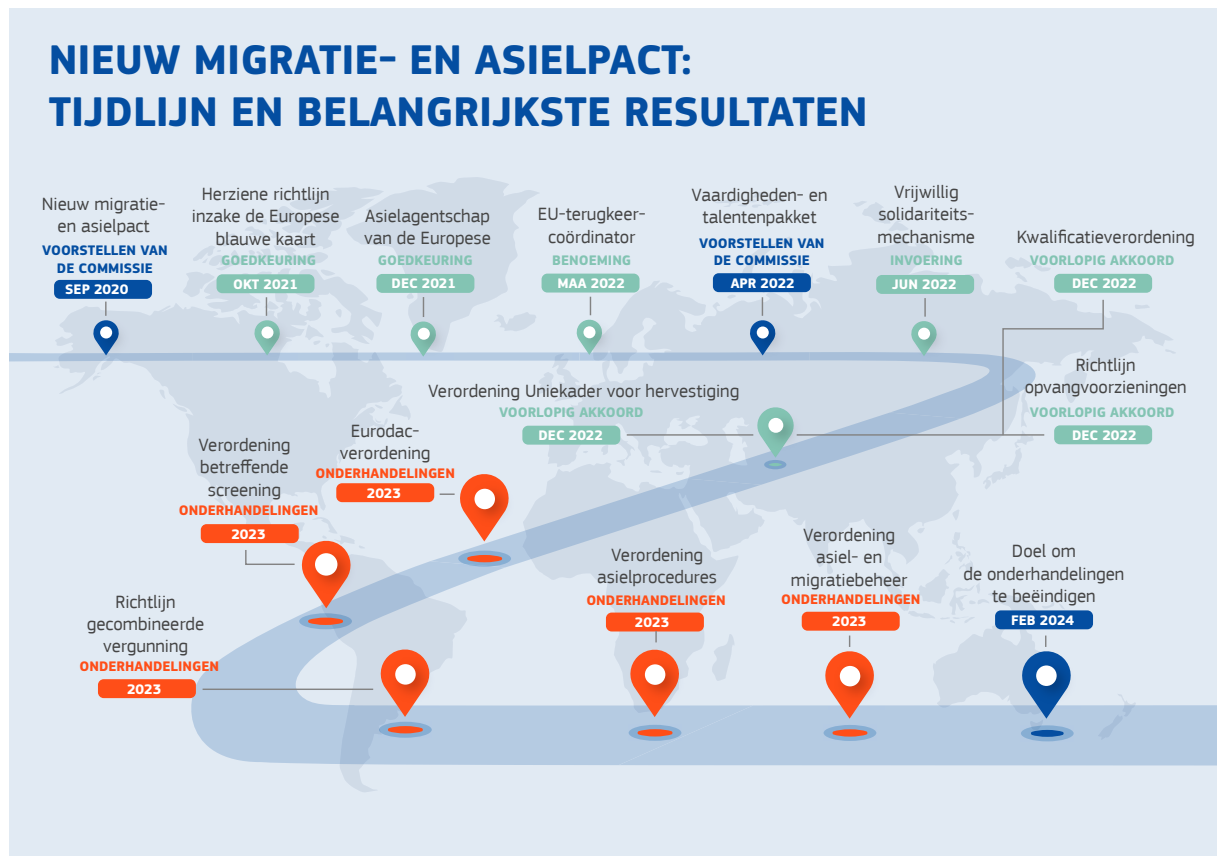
NIEUW MIGRATIE- EN ASIELPACT:
TIJDLIJN EN BELANGRIJKSTE RESULTATEN

Nieuw migratie- en asielpact
VOORSTELLEN VAN DE COMMISSIE
SEP 2020

Herziene richtlijn inzake de Europese blauwe kaart
GOEDKEURING
OKT 2021

Asielagentschap van de Europese
GOEDKEURING
DEC 2021

EU-terugkeer-coördinator
BENOEMING
MAA 2022

Vaardigheden- en talentenpakket
VOORSTELLEN VAN DE COMMISSIE
APR 2022

Vrijwillig solidariteits-mechanisme
INVOERING
JUN 2022

Kwalificatieverordening
VOORLOPIG AKKOORD
DEC 2022

Verordening Uniekader voor hervestiging
VOORLOPIG AKKOORD
DEC 2022

Richtlijn opvangvoorzieningen
VOORLOPIG AKKOORD
DEC 2022

Verordening betreffende screening
ONDERHANDELINGEN
2023

Eurodac-verordening
ONDERHANDELINGEN
2023

Richtlijn gecombineerde vergunning
ONDERHANDELINGEN
2023

Verordening asielprocedures
ONDERHANDELINGEN
2023

Verordening asiel- en migratiebeheer
ONDERHANDELINGEN
2023

Doel om de onderhandelingen te beëindigen
FEB 2024